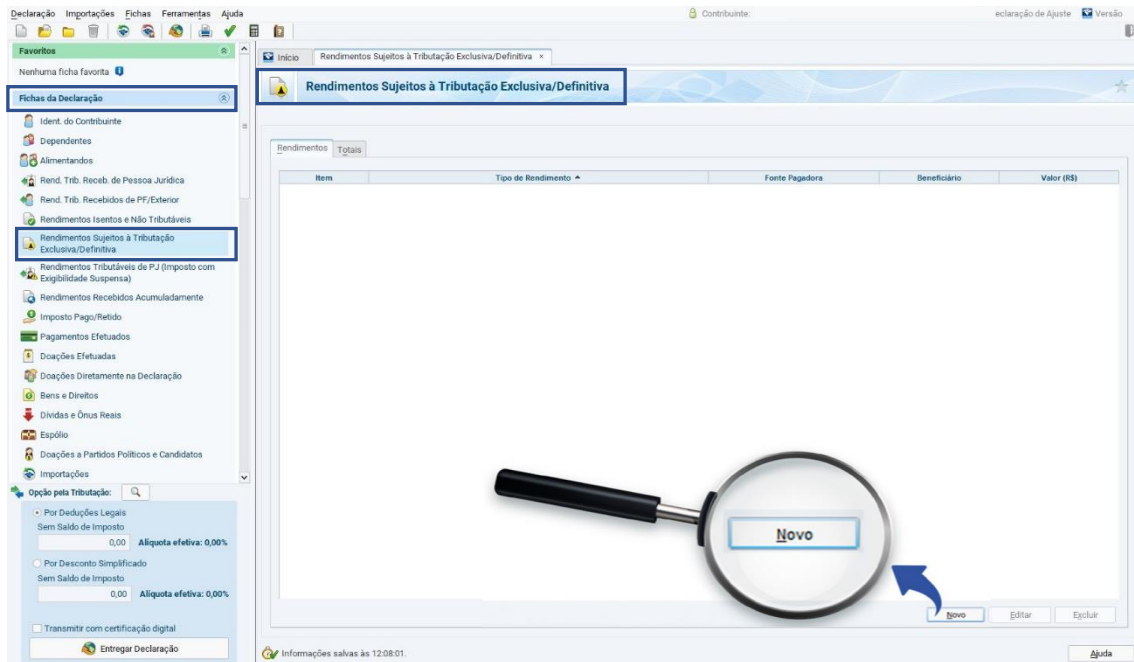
Declaração Importações Fichas Ferramentas Ajuda

Contribuinte:

eclaração de Ajuste Versão

Favoritos

Nenhuma ficha favorita

Fichas da Declaração

Ident. do Contribuinte

Dependentes

Alimentandos

Rend. Trib. Receb. de Pessoa Jurídica

Rend. Trib. Recebidos de PF/Exterior

Rendimentos Isentos e Não Tributáveis

Rendimentos Sujeitos à Tributação Exclusiva/Definitiva

Rendimentos Tributáveis de PJ (Imposto com Exigibilidade Suspensa)

Rendimentos Recebidos Acumuladamente

Imposto Pago/Retido

Pagamentos Efetuados

Doações Efetuadas

Doações Diretamente na Declaração

Bens e Direitos

Dívidas e Ônus Reais

Espólio

Doações a Partidos Políticos e Candidatos

Importações

Opção pela Tributação:

Por Deduções Legais
Sem Saldo de Imposto
0,00 Alíquota efetiva: 0,00%

Por Desconto Simplificado
Sem Saldo de Imposto
0,00 Alíquota efetiva: 0,00%

Transmitir com certificação digital

Entregar Declaração

Início | Rendimentos Sujeitos à Tributação Exclusiva/Definitiva ×

Rendimentos Sujeitos à Tributação Exclusiva/Definitiva

Rendimentos | Totais

| Item | Tipo de Rendimento ▲ | Fonte Pagadora | Beneficiário | Valor (R$) |
|---|---|---|---|---|

Novo

Novo | Editar | Excluir

Informações salvas às 12:08:01.

Ajuda